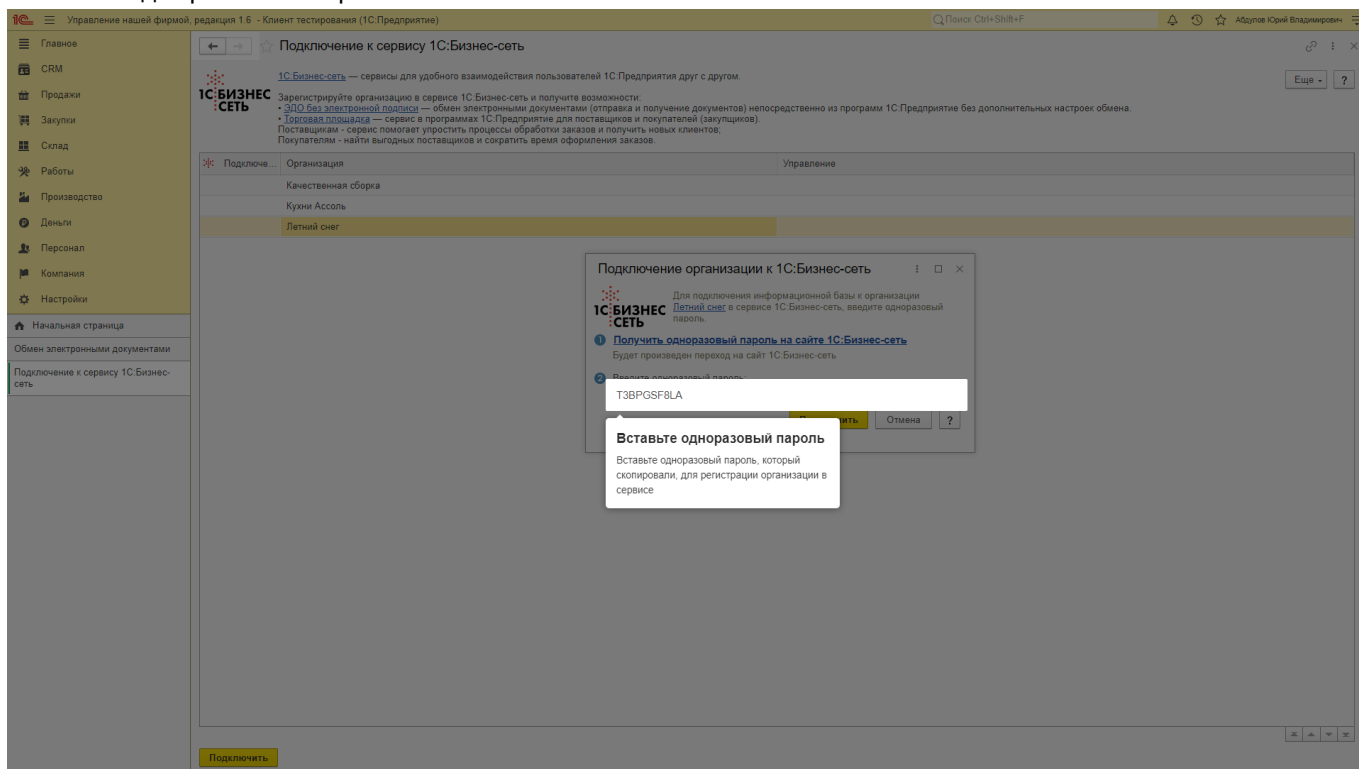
1С Управление нашей фирмой, редакция 1.6 - Клиент тестирования (1С:Предприятие)
Поиск Ctrl+Shift+F
Абдулов Юрий Владимирович

Главное
CRM
Продажи
Закупки
Склад
Работы
Производство
Деньги
Персонал
Компания
Настройки
Начальная страница
Обмен электронными документами
Подключение к сервису 1С:Бизнес-сеть

Подключение к сервису 1С:Бизнес-сеть

Еще ?

1С:БИЗНЕС СЕТЬ

1С:Бизнес-сеть — сервисы для удобного взаимодействия пользователей 1С:Предприятия друг с другом.

Зарегистрируйте организацию в сервисе 1С:Бизнес-сеть и получите возможности:
• ЭДО без электронной подписи — обмен электронными документами (отправка и получение документов) непосредственно из программ 1С:Предприятие без дополнительных настроек обмена.
• Торговая площадка — сервис в программах 1С:Предприятие для поставщиков и покупателей (закупщиков).
Поставщикам - сервис помогает упростить процессы обработки заказов и получить новых клиентов;
Покупателям - найти выгодных поставщиков и сократить время оформления заказов.

| Подключе... | Организация | Управление |
|---|---|---|
| | Качественная сборка | |
| | Кухни Ассоль | |
| | Летний снег | |

Подключение организации к 1С:Бизнес-сеть

1С:БИЗНЕС СЕТЬ

Для подключения информационной базы к организации Летний снег в сервисе 1С:Бизнес-сеть, введите одноразовый пароль.

1 Получить одноразовый пароль на сайте 1С:Бизнес-сеть
Будет произведен переход на сайт 1С:Бизнес-сеть

2 Введите одноразовый пароль:
T3BPGSF8LA

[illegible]чить Отмена ?

Вставьте одноразовый пароль
Вставьте одноразовый пароль, который скопировали, для регистрации организации в сервисе

Подключить